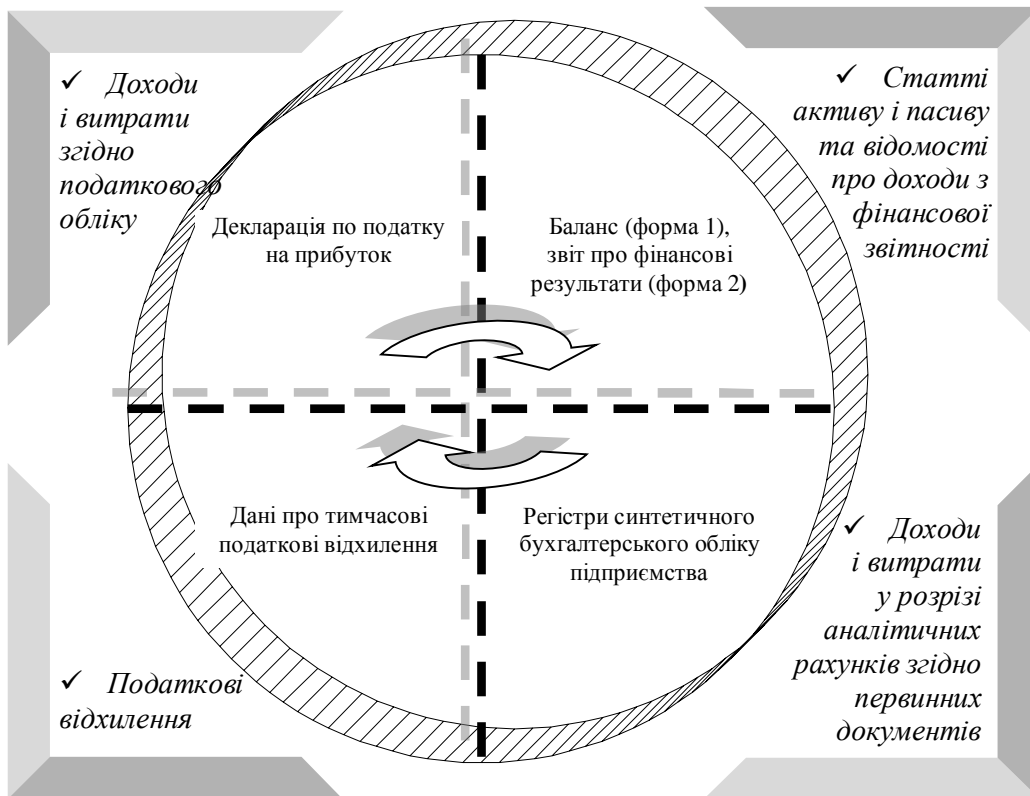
✓ Доходи і витрати згідно податкового обліку

✓ Статті активу і пасиву та відомості про доходи з фінансової звітності

Декларація по податку на прибуток

Баланс (форма 1), звіт про фінансові результати (форма 2)

Дані про тимчасові податкові відхилення

Регістри синтетичного бухгалтерського обліку підприємства

✓ Доходи і витрати у розрізі аналітичних рахунків згідно первинних документів

✓ Податкові відхилення